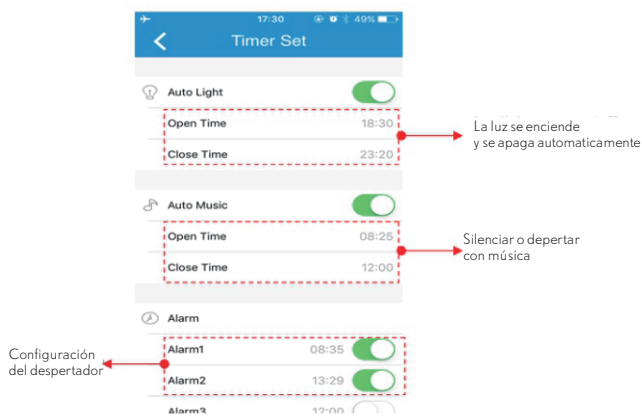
17:30 49%

Timer Set

Auto Light

Open Time 18:30

Close Time 23:20

La luz se enciende y se apaga automaticamente

Auto Music

Open Time 08:25

Close Time 12:00

Silenciar o depertar con música

Alarm

Configuración del despertador

Alarm1 08:35

Alarm2 13:29

Alarm3 12:00